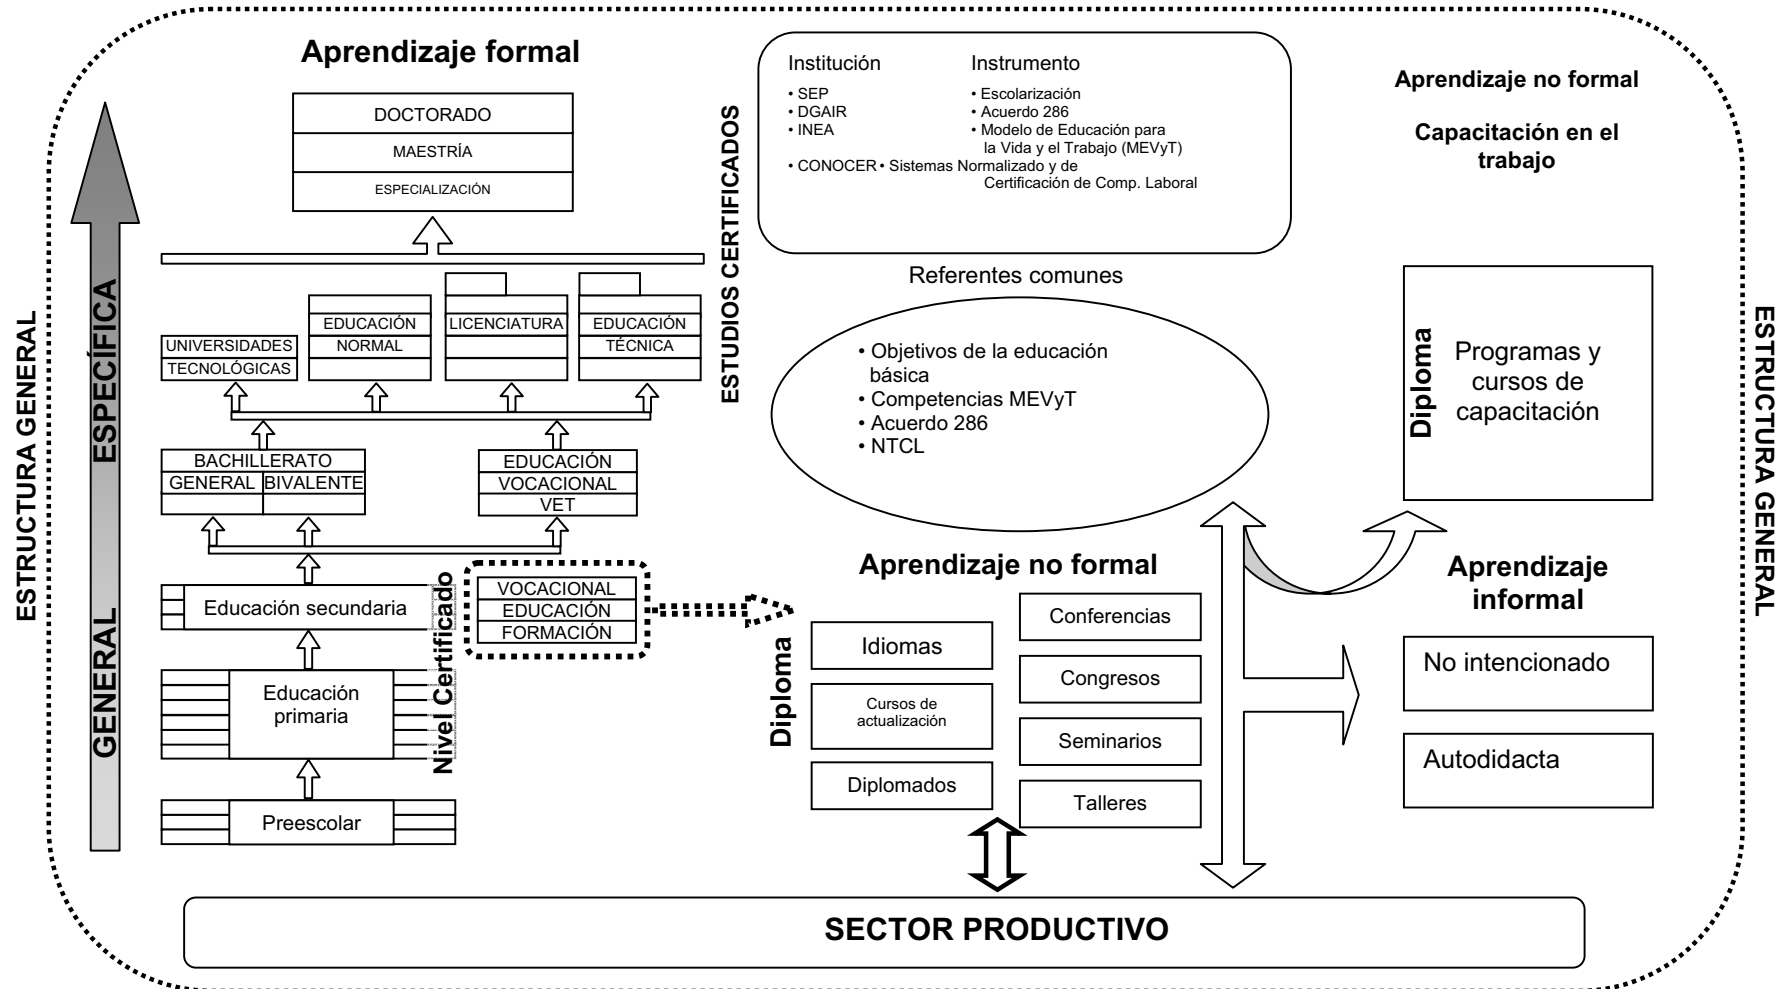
ESTRUCTURA GENERAL

GENERAL

ESPECÍFICA

Aprendizaje formal

DOCTORADO
MAESTRÍA
ESPECIALIZACIÓN

UNIVERSIDADES TECNOLÓGICAS

EDUCACIÓN NORMAL

LICENCIATURA

EDUCACIÓN TÉCNICA

BACHILLERATO
GENERAL BIVALENTE

EDUCACIÓN
VOCACIONAL
VET

Educación secundaria

Educación primaria

Preescolar

Nivel Certificado

VOCACIONAL
EDUCACIÓN
FORMACIÓN

ESTUDIOS CERTIFICADOS

Institución
• SEP
• DGAIR
• INEA
• CONOCER

Instrumento
• Escolarización
• Acuerdo 286
• Modelo de Educación para la Vida y el Trabajo (MEVyT)
• Sistemas Normalizado y de Certificación de Comp. Laboral

Referentes comunes

• Objetivos de la educación básica
• Competencias MEVyT
• Acuerdo 286
• NTCL

Aprendizaje no formal

Diploma

Idiomas

Cursos de actualización

Diplomados

Conferencias

Congresos

Seminarios

Talleres

Aprendizaje no formal

Capacitación en el trabajo

Diploma

Programas y cursos de capacitación

Aprendizaje informal

No intencionado

Autodidacta

SECTOR PRODUCTIVO

ESTRUCTURA GENERAL